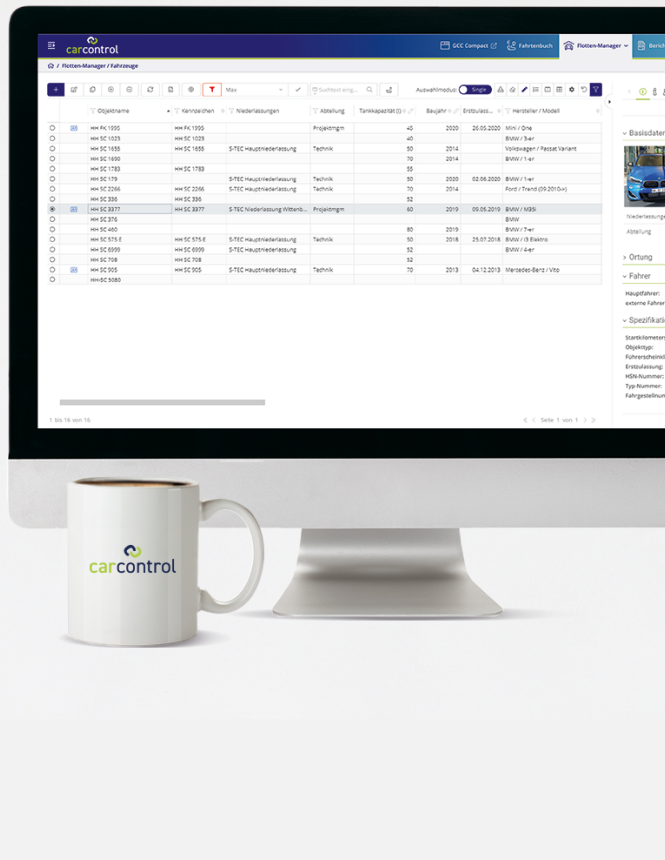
carcontrol

GCC Compact | Fahrtenbuch | Flotten-Manager | Bericht

Flotten-Manager / Fahrzeuge

Max | Suchtext eing... | Auswahlmodus: Single

| | | Objektname | Kennzeichen | Niederlassungen | Abteilung | Tankkapazität (l) | Baujahr | Erstzulass... | Hersteller / Modell |
|---|---|---|---|---|---|---|---|---|---|
| | | HH FK 1990 | HH FK 1990 | | Projektmgm | 40 | 2020 | 20.05.2020 | Mini / One |
| | | HH SC 1023 | HH SC 1023 | | | 40 | | | BMW / 3-er |
| | | HH SC 1655 | HH SC 1655 | S-TEC Hauptniederlassung | Technik | 50 | 2014 | | Volkswagen / Passat Variant |
| | | HH SC 1690 | | | | 70 | 2014 | | BMW / 1-er |
| | | HH SC 1783 | HH SC 1783 | | | 55 | | | |
| | | HH SC 179 | | S-TEC Hauptniederlassung | Technik | 50 | 2020 | 02.06.2020 | BMW / 1-er |
| | | HH SC 2266 | HH SC 2266 | S-TEC Hauptniederlassung | Technik | 70 | 2014 | | Ford / Trend (09.2010->) |
| | | HH SC 336 | HH SC 336 | | | 52 | | | |
| | | HH SC 3377 | HH SC 3377 | S-TEC Niederlassung Wittenb... | Projektmgm | 60 | 2019 | 09.05.2019 | BMW / M35i |
| | | HH SC 376 | | | | | | | BMW |
| | | HH SC 460 | | | | 80 | 2019 | | BMW / 7-er |
| | | HH SC 575 E | HH SC 575 E | S-TEC Hauptniederlassung | Technik | 50 | 2018 | 25.07.2018 | BMW / i3 Elektro |
| | | HH SC 6999 | HH SC 6999 | S-TEC Hauptniederlassung | | 52 | | | BMW / 4-er |
| | | HH SC 708 | HH SC 708 | | | 52 | | | |
| | | HH SC 905 | HH SC 905 | S-TEC Hauptniederlassung | Technik | 70 | 2013 | 04.12.2013 | Mercedes-Benz / Vito |
| | | HH SC 5080 | | | | | | | |

1 bis 16 von 16

Seite 1 von 1

Basisdaten
Niederlassung
Abteilung
Ortung
Fahrer
Hauptfahrer:
externe Fahrer
Spezifikation
Startkilometer
Objekttyp:
Führerscheinkl
Erstzulassung:
HSN-Nummer:
Typ-Nummer:
Fahrgestellnum

carcontrol